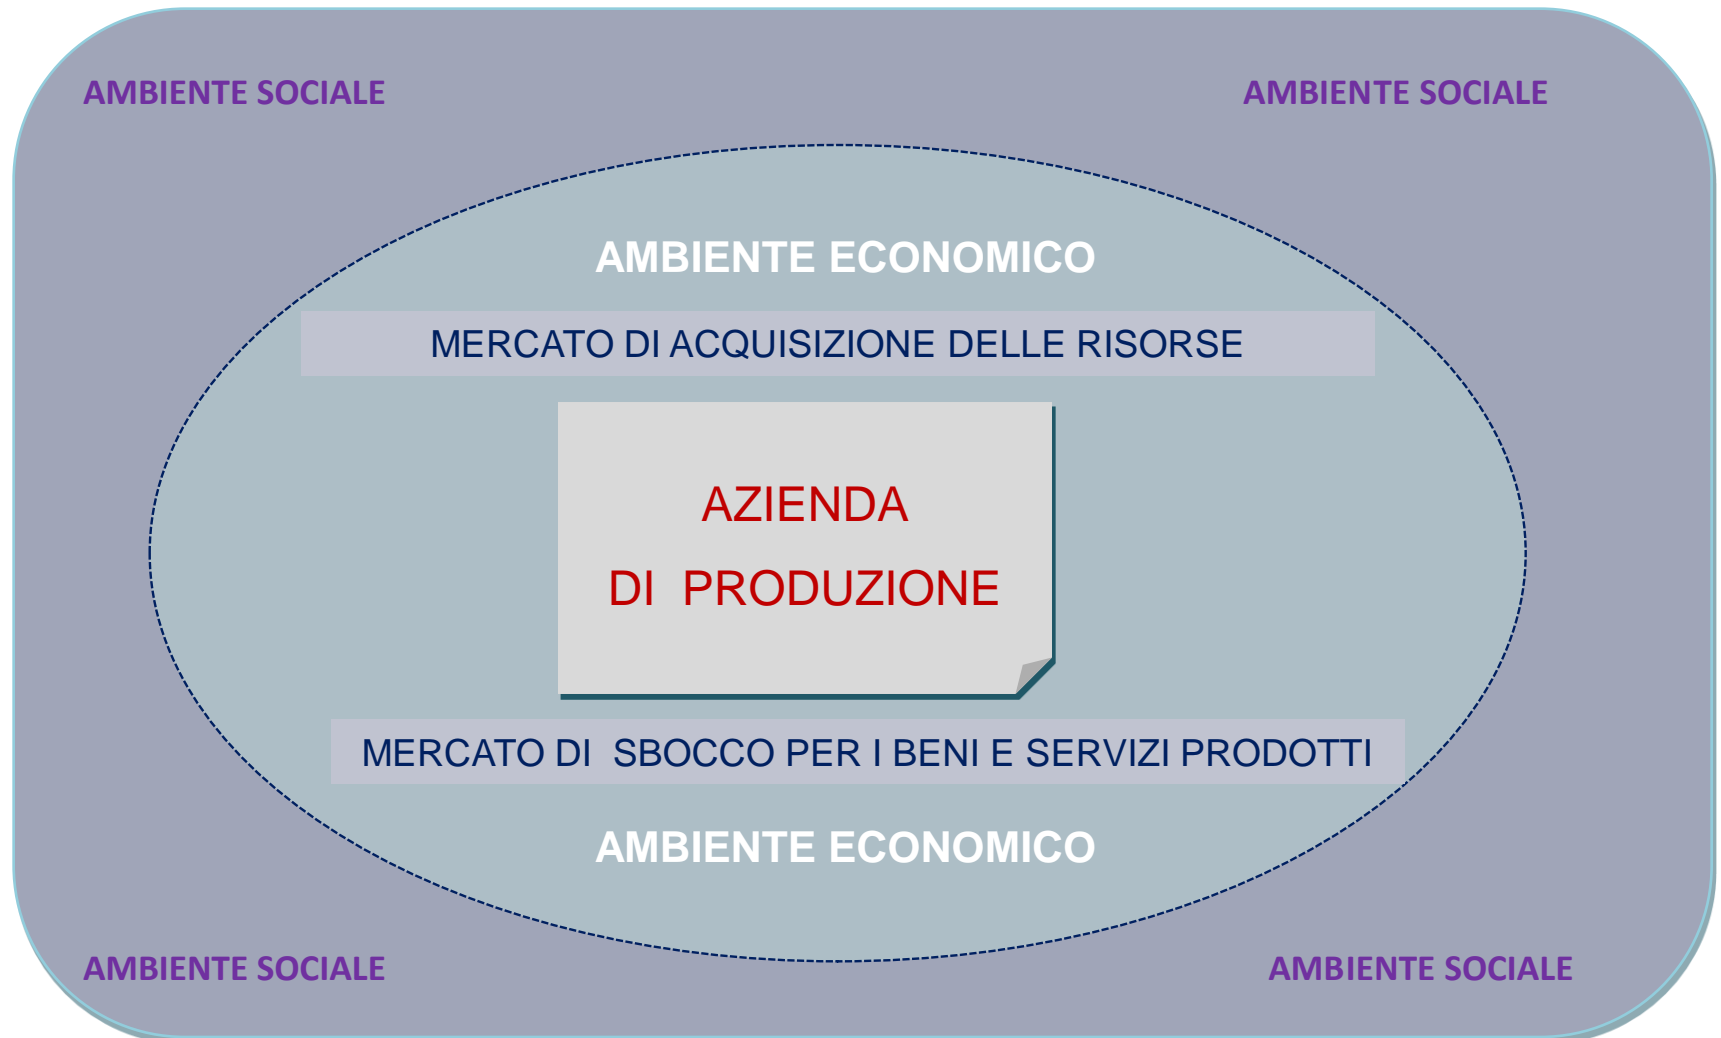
AMBIENTE SOCIALE

AMBIENTE SOCIALE

AMBIENTE ECONOMICO

MERCATO DI ACQUISIZIONE DELLE RISORSE

AZIENDA
DI PRODUZIONE

MERCATO DI SBOCCO PER I BENI E SERVIZI PRODOTTI

AMBIENTE ECONOMICO

AMBIENTE SOCIALE

AMBIENTE SOCIALE